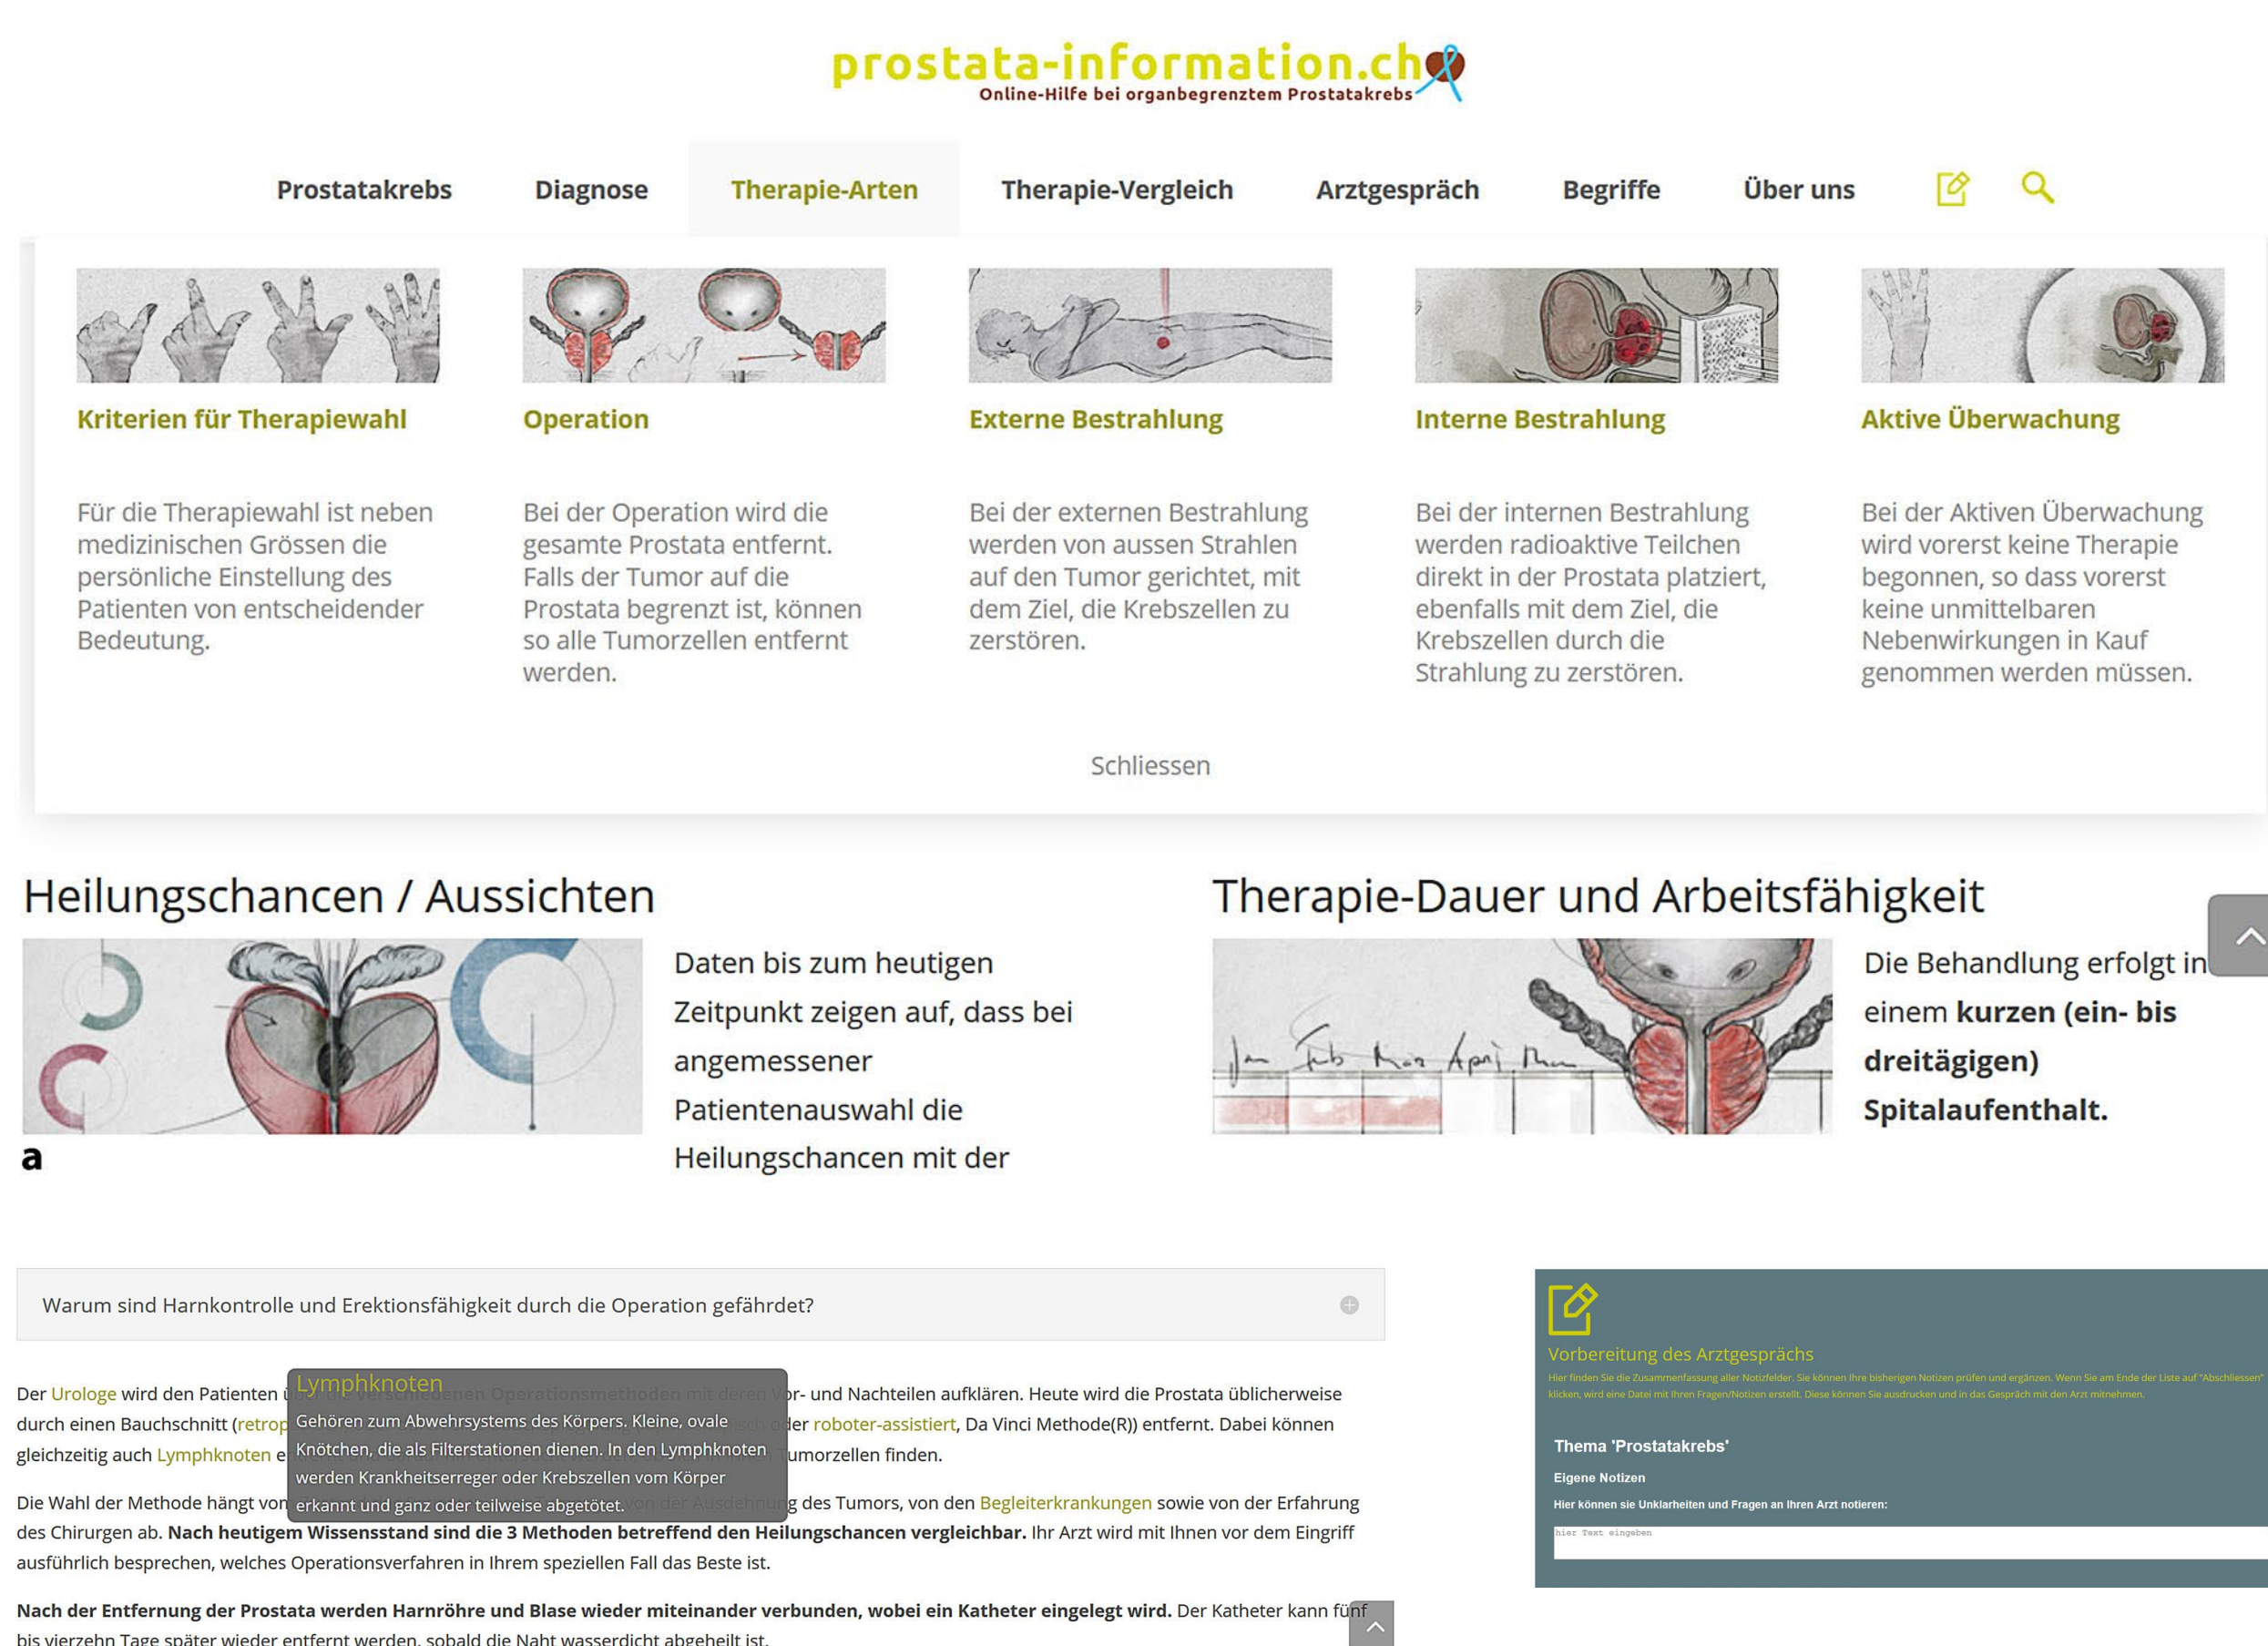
prostata-information.ch
Online-Hilfe bei organbegrenztem Prostatakrebs

Prostatakrebs Diagnose Therapie-Arten Therapie-Vergleich Arztgespräch Begriffe Über uns

Kriterien für Therapiewahl

Für die Therapiewahl ist neben medizinischen Grössen die persönliche Einstellung des Patienten von entscheidender Bedeutung.

Operation

Bei der Operation wird die gesamte Prostata entfernt. Falls der Tumor auf die Prostata begrenzt ist, können so alle Tumorzellen entfernt werden.

Externe Bestrahlung

Bei der externen Bestrahlung werden von aussen Strahlen auf den Tumor gerichtet, mit dem Ziel, die Krebszellen zu zerstören.

Interne Bestrahlung

Bei der internen Bestrahlung werden radioaktive Teilchen direkt in der Prostata platziert, ebenfalls mit dem Ziel, die Krebszellen durch die Strahlung zu zerstören.

Aktive Überwachung

Bei der Aktiven Überwachung wird vorerst keine Therapie begonnen, so dass vorerst keine unmittelbaren Nebenwirkungen in Kauf genommen werden müssen.

Schliessen

Heilungschancen / Aussichten

Daten bis zum heutigen Zeitpunkt zeigen auf, dass bei angemessener Patientenauswahl die Heilungschancen mit der

a

Therapie-Dauer und Arbeitsfähigkeit

Jan Feb Mar April Mai

Die Behandlung erfolgt in einem **kurzen (ein- bis dreitägigen) Spitalaufenthalt.**

Warum sind Harnkontrolle und Erektionsfähigkeit durch die Operation gefährdet?

Der Urologe wird den Patienten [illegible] Vor- und Nachteilen aufklären. Heute wird die Prostata üblicherweise durch einen Bauchschnitt (retrop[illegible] oder roboter-assistiert, Da Vinci Methode(R)) entfernt. Dabei können gleichzeitig auch Lymphknoten e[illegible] Tumorzellen finden.

Lymphknoten
Gehören zum Abwehrsystems des Körpers. Kleine, ovale Knötchen, die als Filterstationen dienen. In den Lymphknoten werden Krankheitserreger oder Krebszellen vom Körper erkannt und ganz oder teilweise abgetötet.

Die Wahl der Methode hängt von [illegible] g des Tumors, von den Begleiterkrankungen sowie von der Erfahrung des Chirurgen ab. **Nach heutigem Wissensstand sind die 3 Methoden betreffend den Heilungschancen vergleichbar.** Ihr Arzt wird mit Ihnen vor dem Eingriff ausführlich besprechen, welches Operationsverfahren in Ihrem speziellen Fall das Beste ist.

**Nach der Entfernung der Prostata werden Harnröhre und Blase wieder miteinander verbunden, wobei ein Katheter eingelegt wird.** Der Katheter kann fünf bis vierzehn Tage später wieder entfernt werden, sobald die Naht wasserdicht abgeheilt ist.

Vorbereitung des Arztgesprächs
Hier finden Sie die Zusammenfassung aller Notizfelder. Sie können Ihre bisherigen Notizen prüfen und ergänzen. Wenn Sie am Ende der Liste auf "Abschliessen" klicken, wird eine Datei mit Ihren Fragen/Notizen erstellt. Diese können Sie ausdrucken und in das Gespräch mit den Arzt mitnehmen.

Thema 'Prostatakrebs'
Eigene Notizen
Hier können sie Unklarheiten und Fragen an Ihren Arzt notieren:
hier Text eingeben